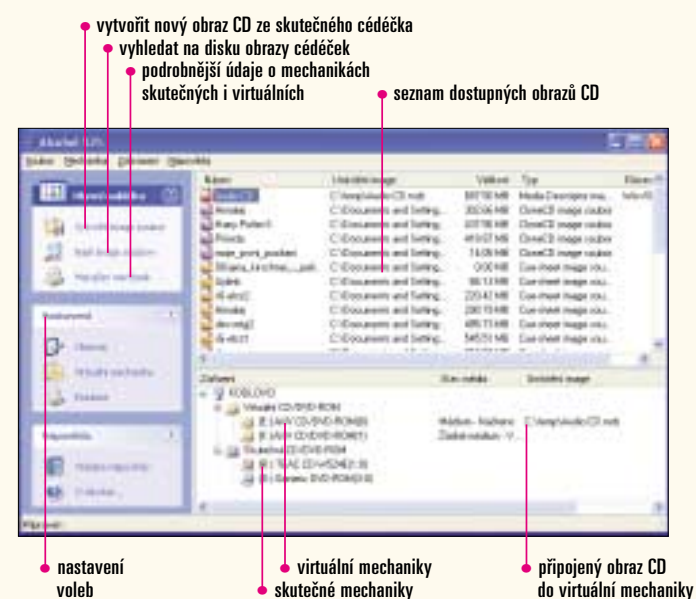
vytvořit nový obraz CD ze skutečného cédéčka
vyhledat na disku obrazy cédéček
podrobnější údaje o mechanikách skutečných i virtuálních
seznam dostupných obrazů CD

Alcohol 120%
Soubor Mechanika Zobrazení Nápověda

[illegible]

Název | Umístění image | Velikost | Typ
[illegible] | C:\temp\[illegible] | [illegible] MB | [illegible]
Alcohol | C:\Documents and Setting... | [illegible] MB | CloneCD image soubor
Harry Potter II | C:\Documents and Setting... | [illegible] MB | CloneCD image soubor
Pinocio | C:\Documents and Setting... | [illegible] MB | CloneCD image soubor
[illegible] | C:\Documents and Setting... | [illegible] MB | CloneCD image soubor
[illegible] | C:\Documents and Setting... | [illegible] MB | Cue sheet image sou...
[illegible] | C:\Documents and Setting... | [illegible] MB | Cue sheet image sou...
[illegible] | C:\Documents and Setting... | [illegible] MB | Cue sheet image sou...
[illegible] | C:\Documents and Setting... | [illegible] MB | Cue sheet image sou...
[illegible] | C:\Documents and Setting... | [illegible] MB | Cue sheet image sou...
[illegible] | C:\Documents and Setting... | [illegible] MB | Cue sheet image sou...

Nastavení
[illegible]
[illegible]
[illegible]

Nápověda
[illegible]
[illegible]

Zařízení | Stav média | Současný image
KOBLOVO
Virtuální CD/DVD-ROM
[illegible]
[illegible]
Skutečné CD/DVD-ROM
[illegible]
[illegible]

Připraven

nastavení voleb
virtuální mechaniky
skutečné mechaniky
připojený obraz CD do virtuální mechaniky